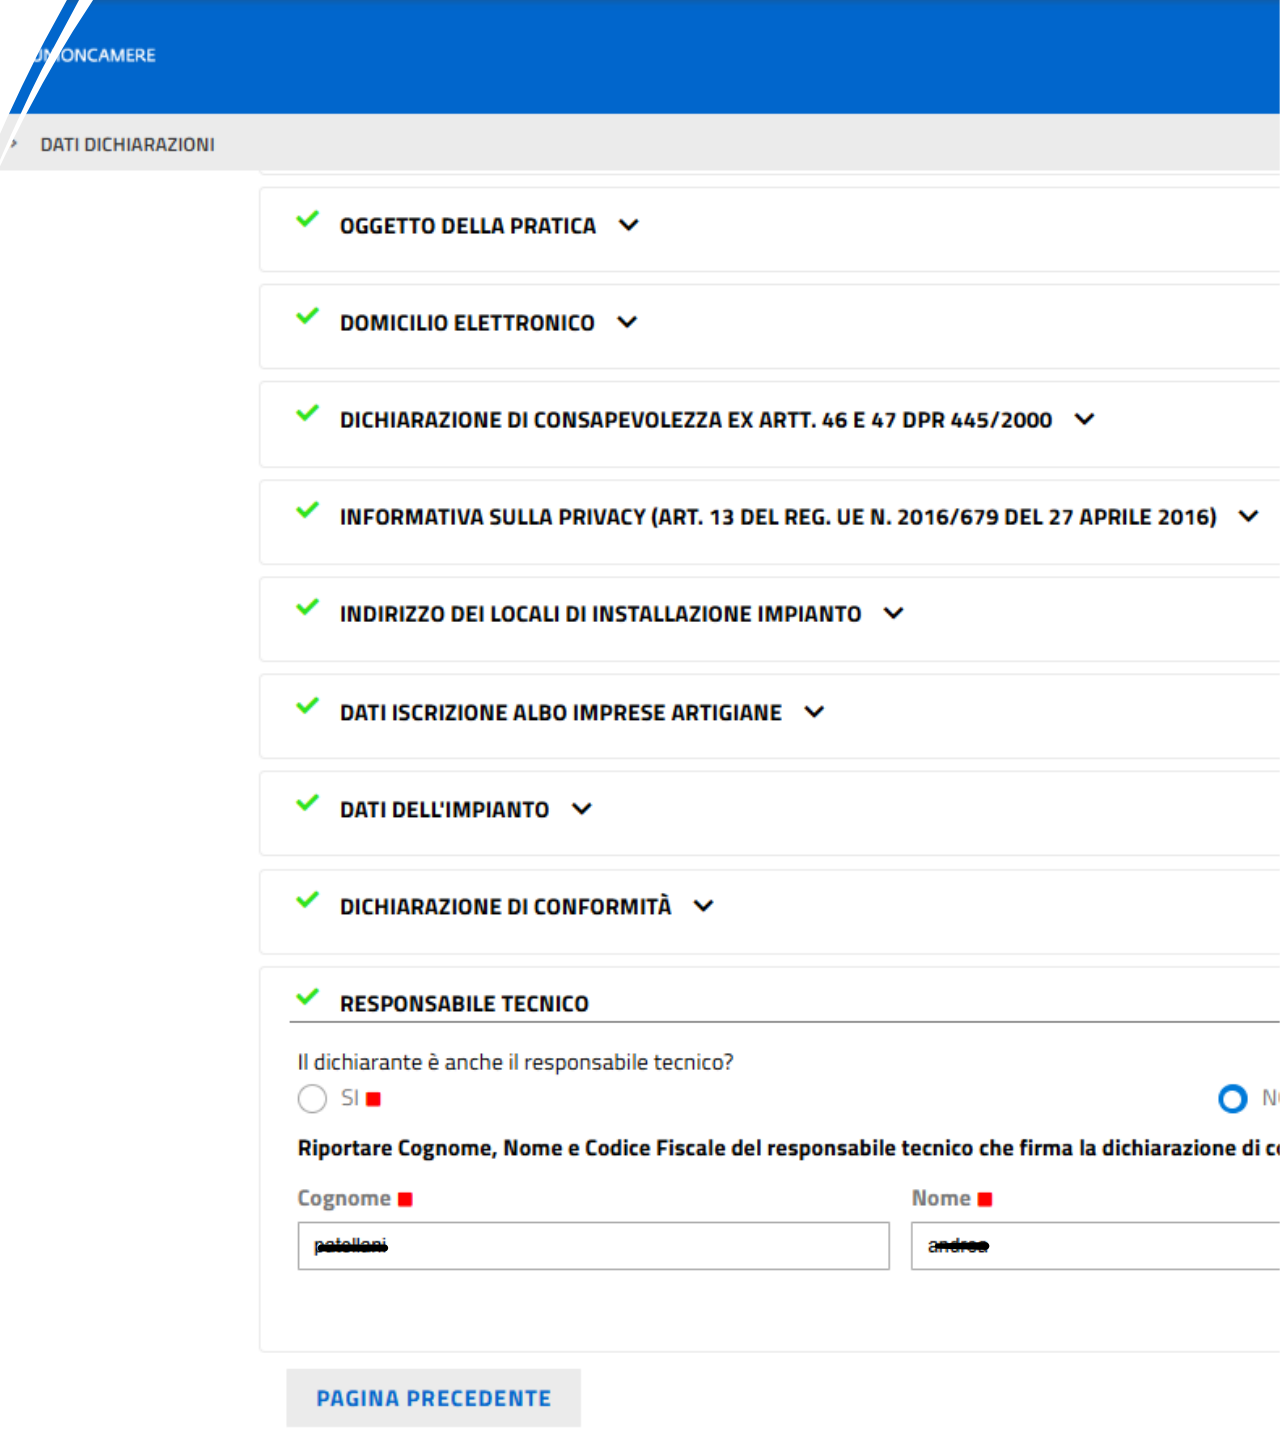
UNIONCAMERE

DATI DICHIARAZIONI

OGGETTO DELLA PRATICA

DOMICILIO ELETTRONICO

DICHIARAZIONE DI CONSAPEVOLEZZA EX ARTT. 46 E 47 DPR 445/2000

INFORMATIVA SULLA PRIVACY (ART. 13 DEL REG. UE N. 2016/679 DEL 27 APRILE 2016)

INDIRIZZO DEI LOCALI DI INSTALLAZIONE IMPIANTO

DATI ISCRIZIONE ALBO IMPRESE ARTIGIANE

DATI DELL'IMPIANTO

DICHIARAZIONE DI CONFORMITÀ

RESPONSABILE TECNICO

Il dichiarante è anche il responsabile tecnico?

SI

N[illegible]

Riportare Cognome, Nome e Codice Fiscale del responsabile tecnico che firma la dichiarazione di c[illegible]

Cognome

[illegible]

Nome

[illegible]

PAGINA PRECEDENTE